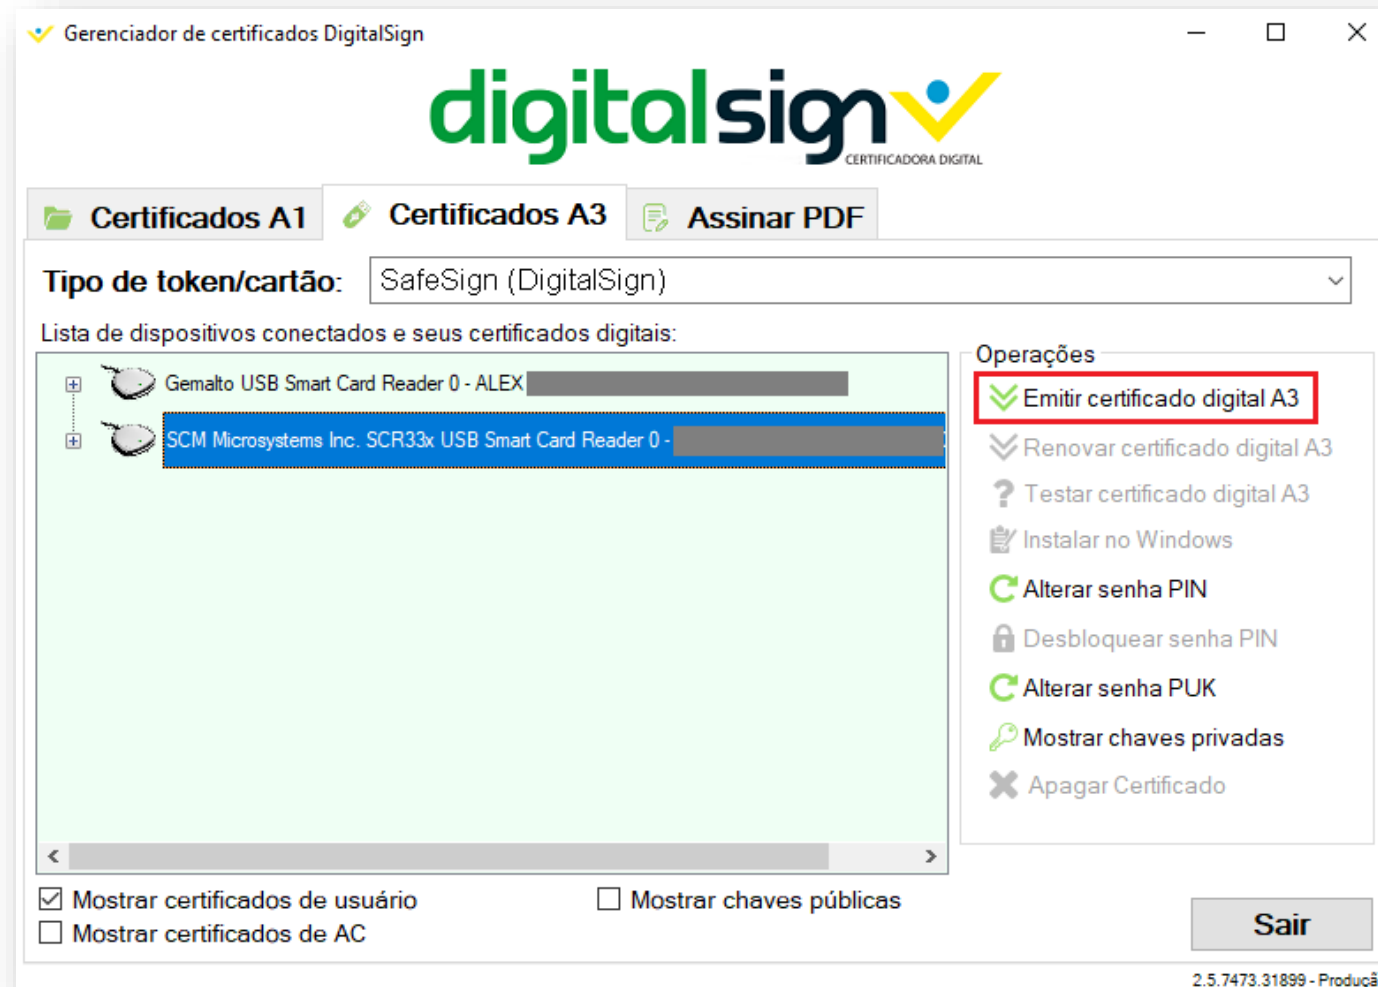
Gerenciador de certificados DigitalSign

digitalsign
CERTIFICADORA DIGITAL

Certificados A1 | Certificados A3 | Assinar PDF

Tipo de token/cartão: SafeSign (DigitalSign)

Lista de dispositivos conectados e seus certificados digitais:

Gemalto USB Smart Card Reader 0 - ALEX
SCM Microsystems Inc. SCR33x USB Smart Card Reader 0 -

Operações
Emitir certificado digital A3
Renovar certificado digital A3
Testar certificado digital A3
Instalar no Windows
Alterar senha PIN
Desbloquear senha PIN
Alterar senha PUK
Mostrar chaves privadas
Apagar Certificado

Mostrar certificados de usuário
Mostrar certificados de AC
Mostrar chaves públicas

Sair

2.5.7473.31899 - Produçã